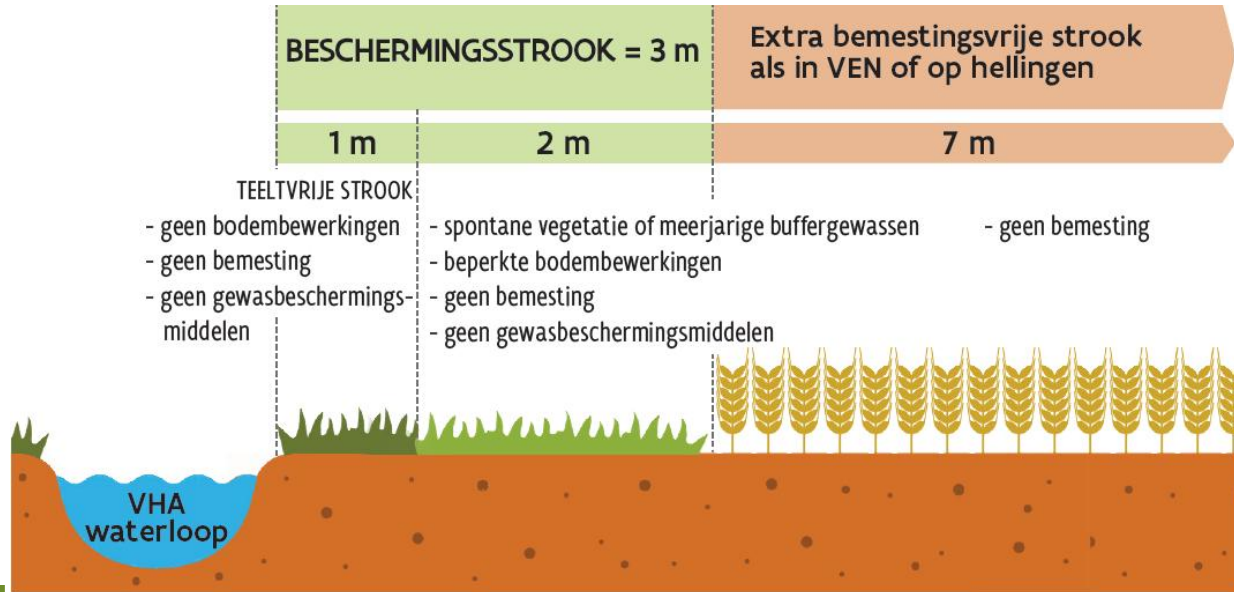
BESCHERMINGSSTROOK = 3 m

Extra bemestingsvrije strook als in VEN of op hellingen

1 m

2 m

7 m

TEELTVRIJE STROOK
- geen bodembewerkingen
- geen bemesting
- geen gewasbeschermingsmiddelen

- spontane vegetatie of meerjarige buffergewassen
- beperkte bodembewerkingen
- geen bemesting
- geen gewasbeschermingsmiddelen

- geen bemesting

VHA waterloop